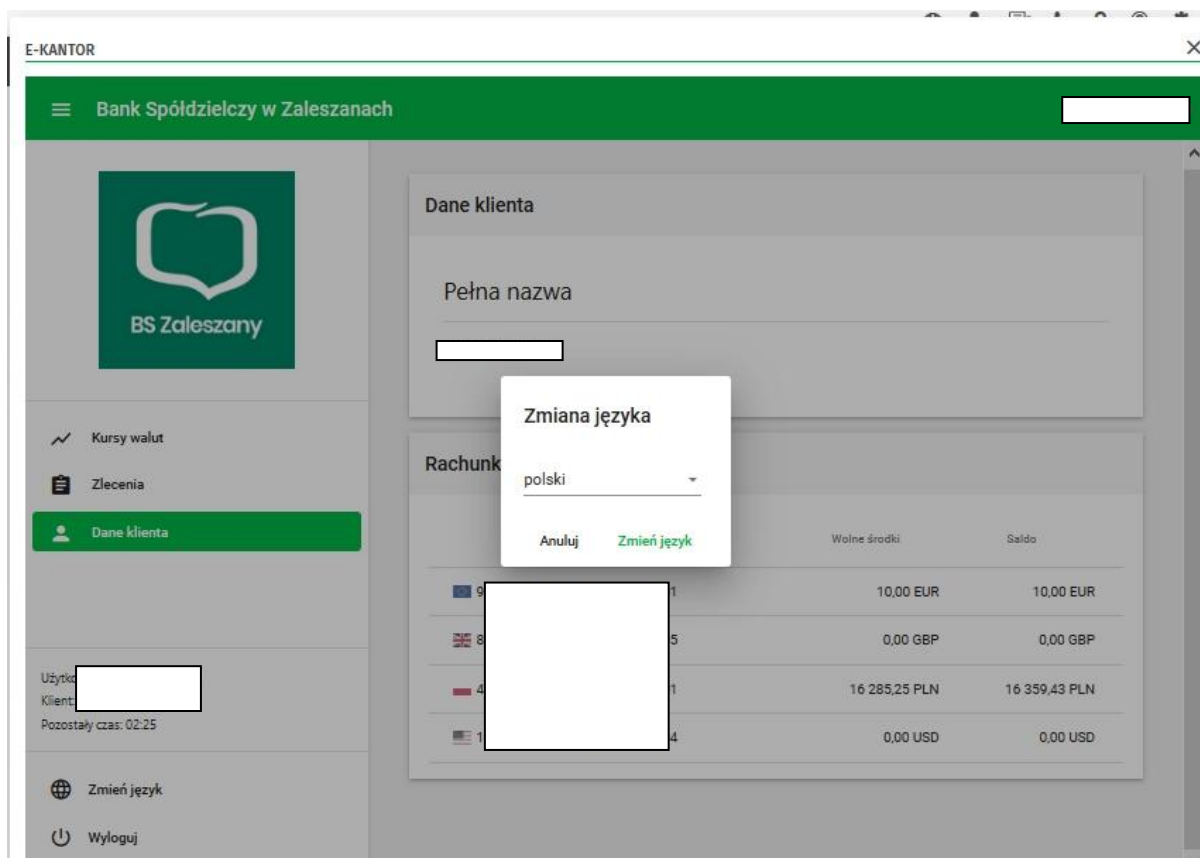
E-KANTOR

Bank Spółdzielczy w Zaleszanach

BS Zaleszany

Kursy walut
Zlecenia
Dane klienta

Użytk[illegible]
Klient: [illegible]
Pozostały czas: 02:25

Zmień język
Wyloguj

Dane klienta

Pełna nazwa

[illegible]

Rachunk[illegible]

| | Wolne środki | Saldo |
|---|---|---|
| 9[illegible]1 | 10,00 EUR | 10,00 EUR |
| 8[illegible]5 | 0,00 GBP | 0,00 GBP |
| 4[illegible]1 | 16 285,25 PLN | 16 359,43 PLN |
| 1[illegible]4 | 0,00 USD | 0,00 USD |

Zmiana języka

polski

Anuluj Zmień język